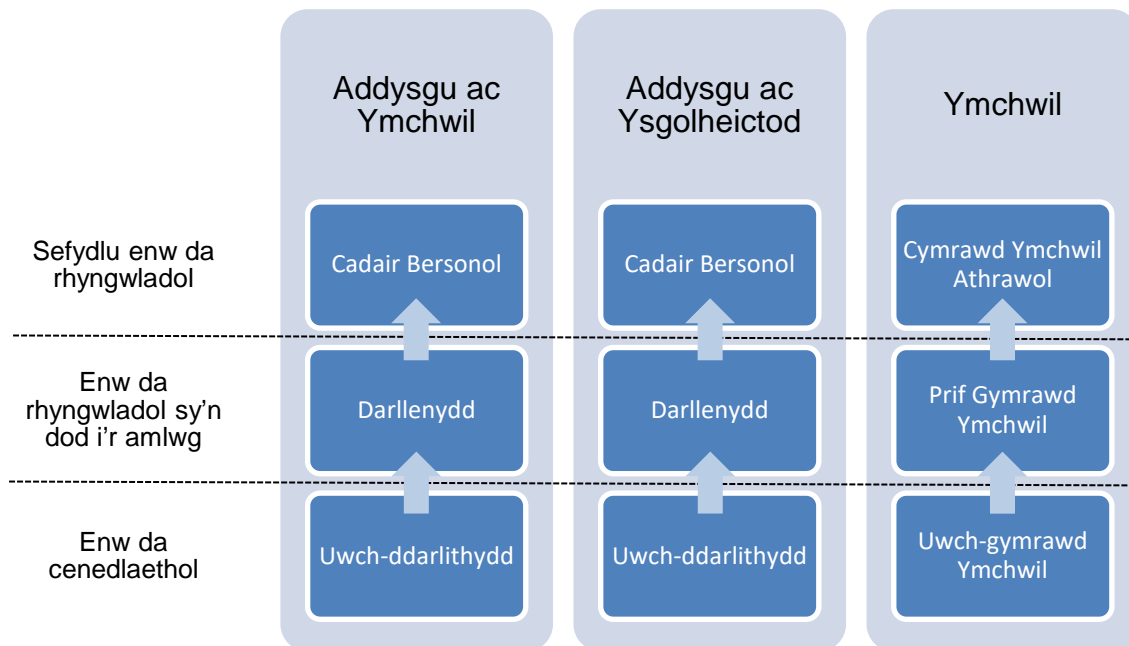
Addysgu ac Ymchwil

Addysgu ac Ysgolheictod

Ymchwil

Sefydlu enw da rhyngwladol

Cadair Bersonol

Cadair Bersonol

Cymrawd Ymchwil Athrawol

Enw da rhyngwladol sy'n dod i'r amlwg

Darllenydd

Darllenydd

Prif Gymrawd Ymchwil

Enw da cenedlaethol

Uwch-ddarlithydd

Uwch-ddarlithydd

Uwch-gymrawd Ymchwil